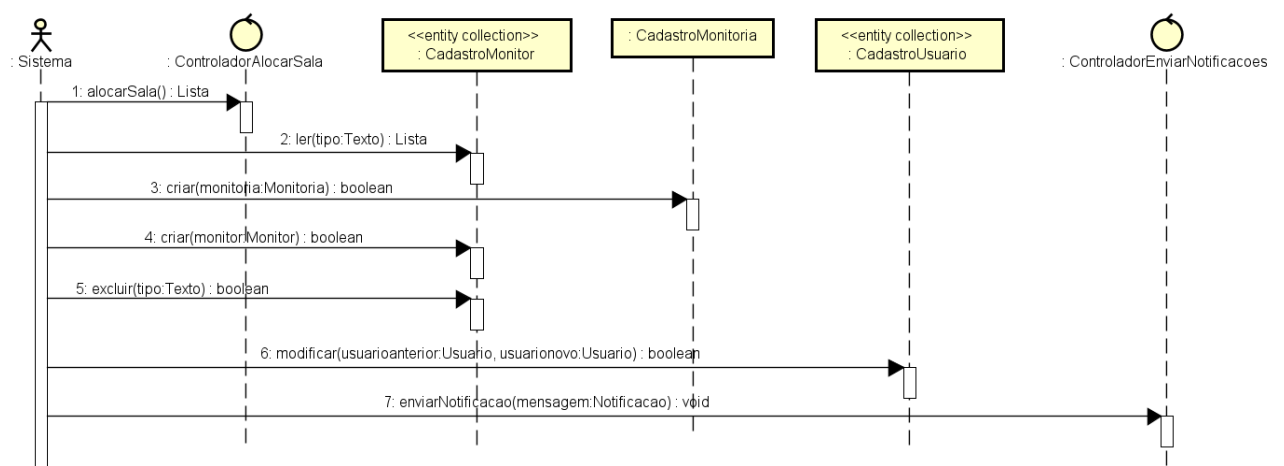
: Sistema

: ControladorAlocarSala

<<entity collection>>
: CadastroMonitor

: CadastroMonitoria

<<entity collection>>
: CadastroUsuario

: ControladorEnviarNotificacoes

1: alocarSala() : Lista

2: ler(tipo:Texto) : Lista

3: criar(monitoria:Monitoria) : boolean

4: criar(monitor:Monitor) : boolean

5: excluir(tipo:Texto) : boolean

6: modificar(usuarioanterior:Usuario, usuarionovo:Usuario) : boolean

7: enviarNotificacao(mensagem:Notificacao) : void